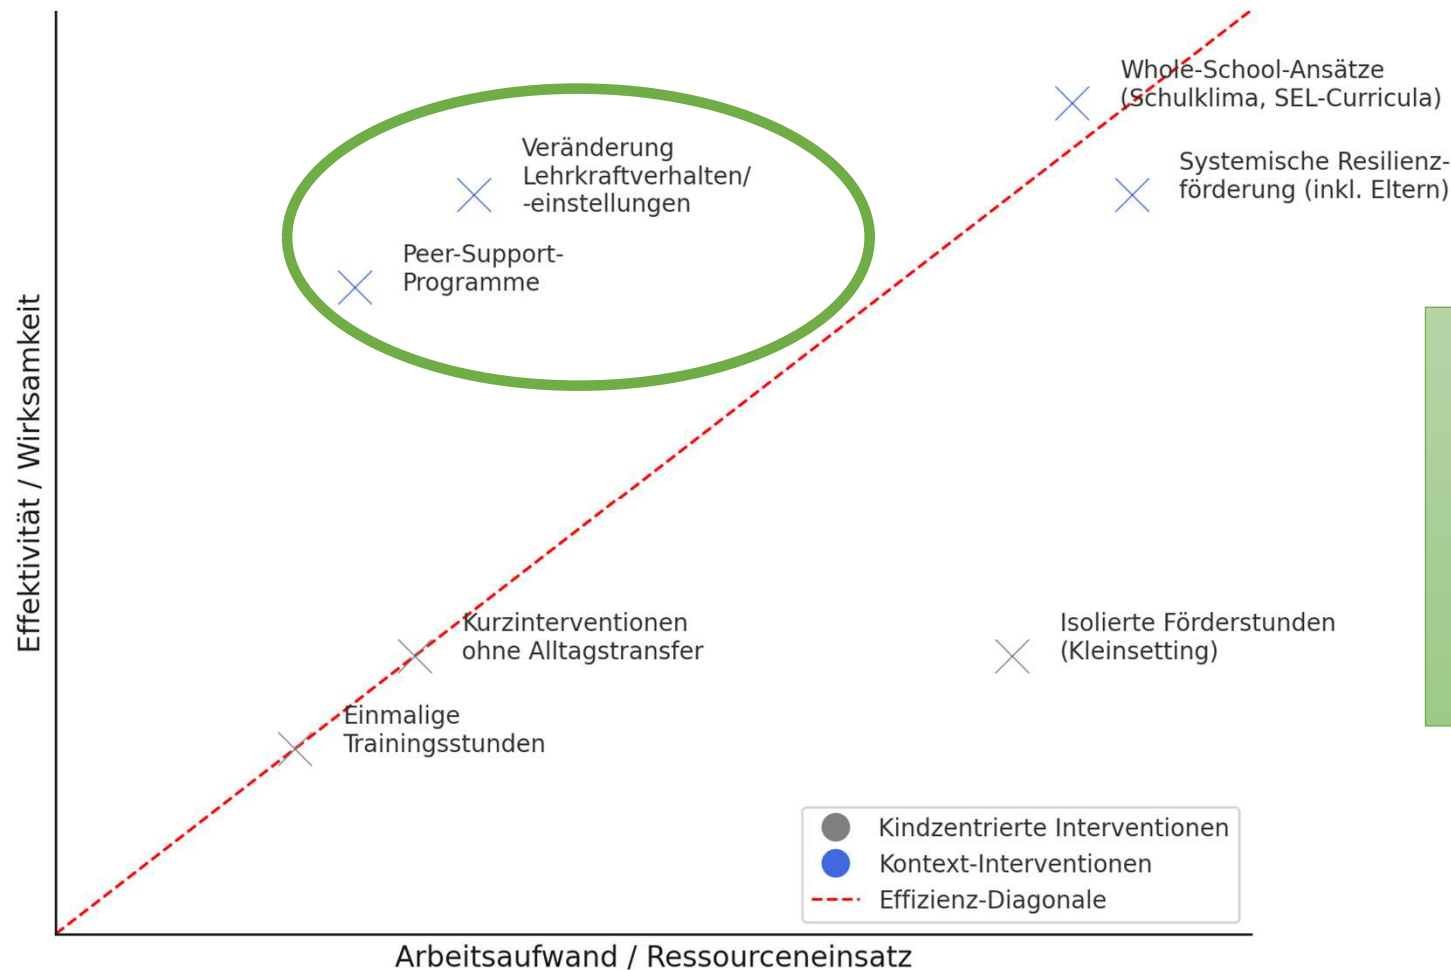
Whole-School-Ansätze (Schulklima, SEL-Curricula)

Veränderung Lehrkraftverhalten/ -einstellungen

Systemische Resilienzförderung (inkl. Eltern)

Peer-Support-Programme

Effektivität / Wirksamkeit

Kurzinterventionen ohne Alltagstransfer

Isolierte Förderstunden (Kleinsetting)

Einmalige Trainingsstunden

Kindzentrierte Interventionen
Kontext-Interventionen
Effizienz-Diagonale

Arbeitsaufwand / Ressourceneinsatz